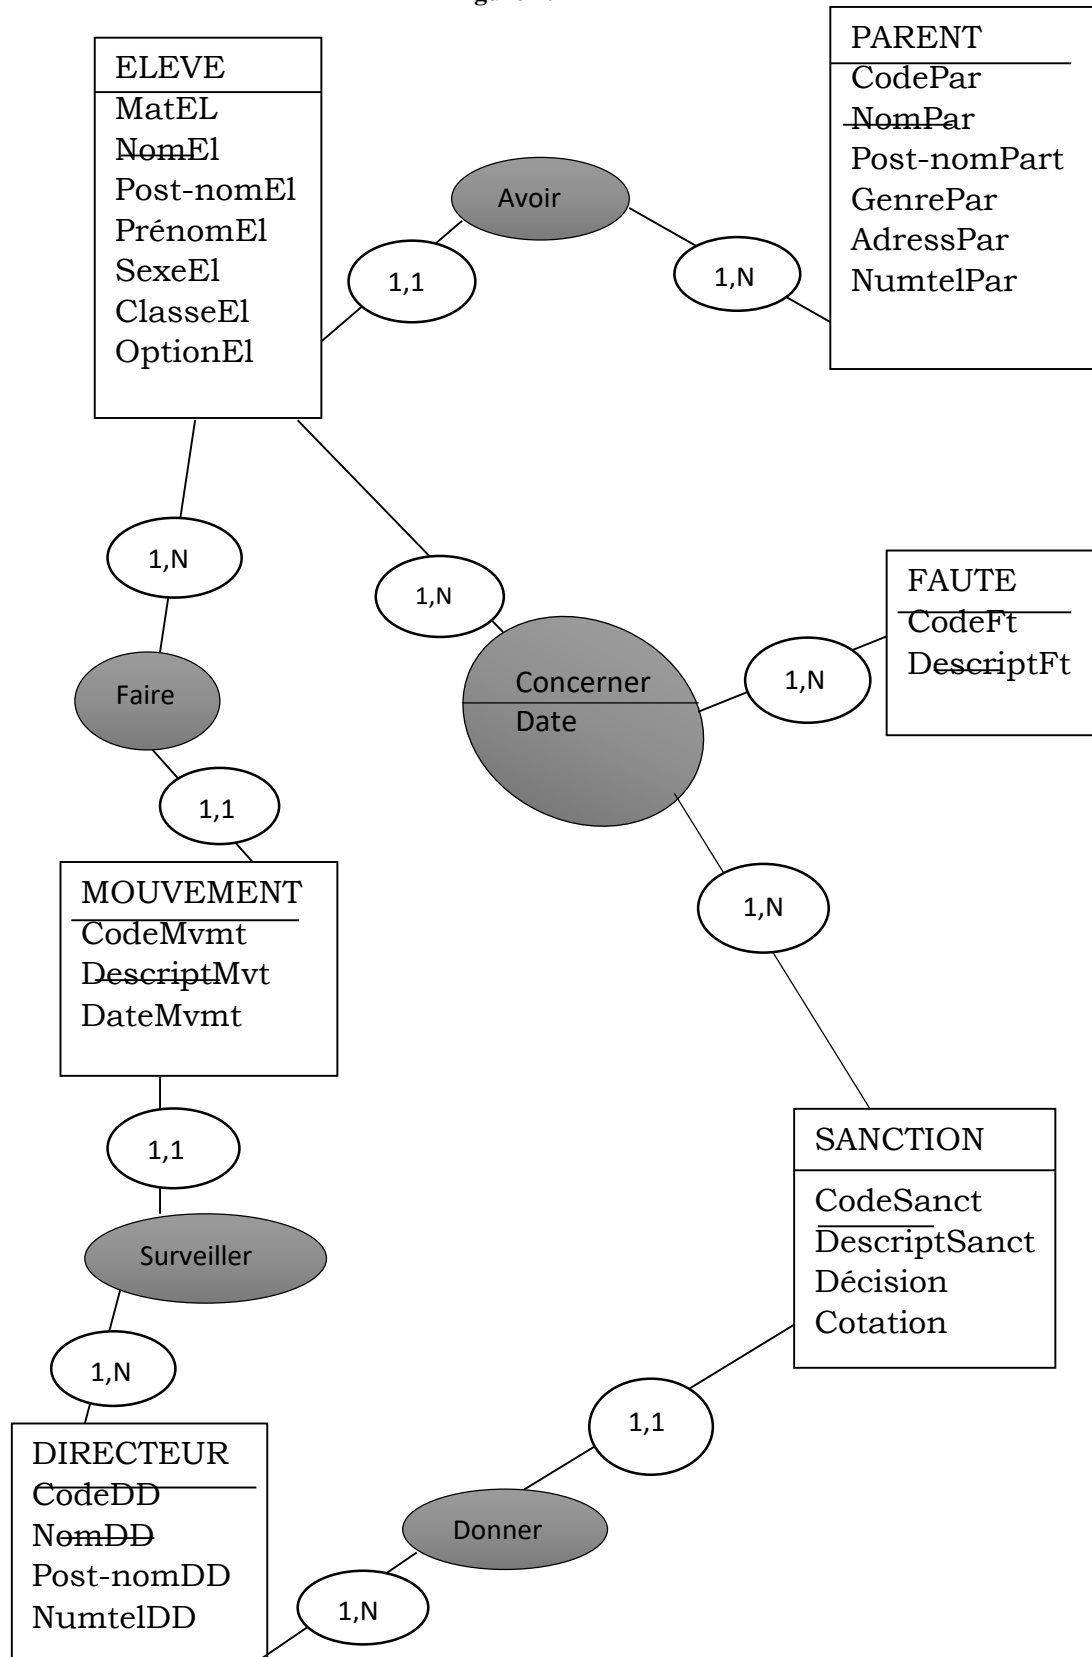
ELEVE
MatEL
NomEl
Post-nomEl
PrénomEl
SexeEl
ClasseEl
OptionEl

Avoir

1,1

1,N

PARENT
CodePar
NomPar
Post-nomPart
GenrePar
AdressPar
NumtelPar

1,N

1,N

Faire

Concerner
Date

1,N

FAUTE
CodeFt
DescriptFt

1,1

MOUVEMENT
CodeMvmt
DescriptMvt
DateMvmt

1,N

1,1

Surveiller

SANCTION
CodeSanct
DescriptSanct
Décision
Cotation

1,N

1,1

DIRECTEUR
CodeDD
NomDD
Post-nomDD
NumtelDD

Donner

1,N